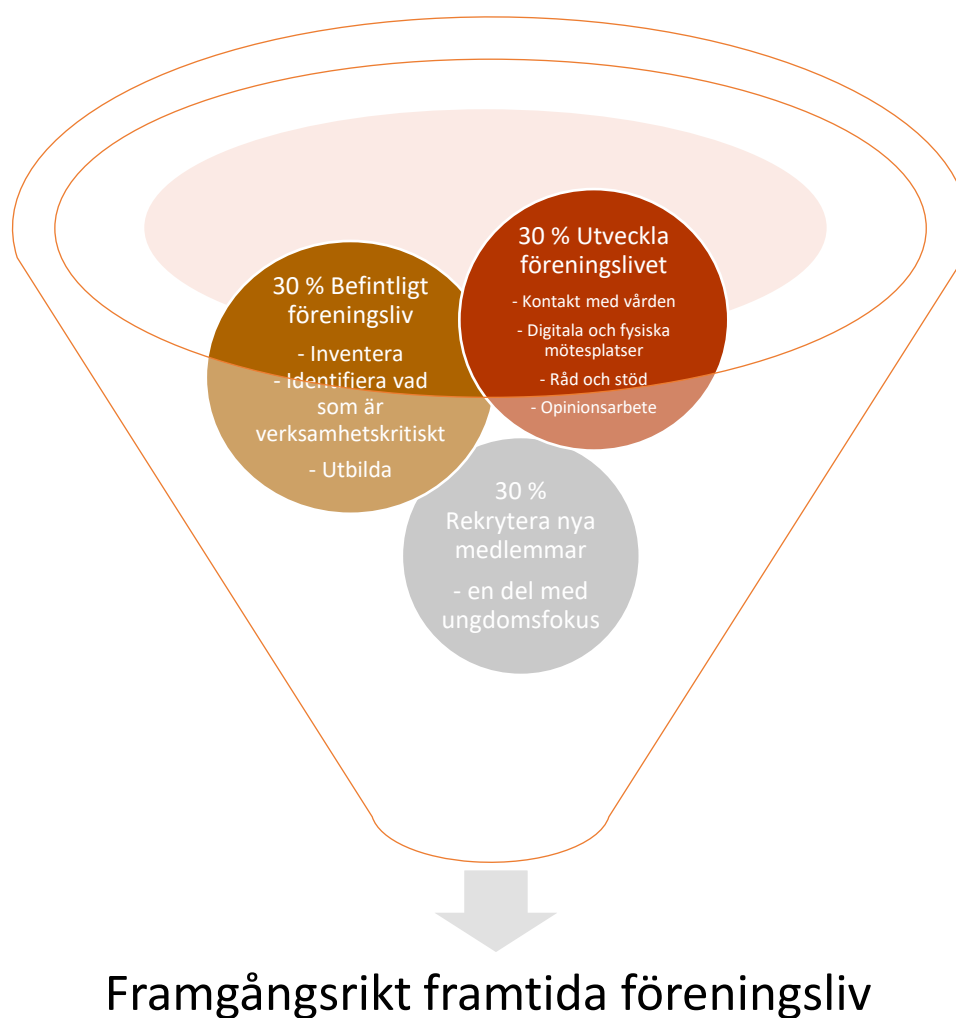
30 % Befintligt föreningsliv

- Inventera
- Identifiera vad som är verksamhetskritiskt
- Utbilda

30 % Utveckla föreningslivet

- Kontakt med vården
- Digitala och fysiska mötesplatser
- Råd och stöd
- Opinionsarbete

30 %
Rekrytera nya medlemmar

- en del med ungdomsfokus

Framgångsrikt framtida föreningsliv